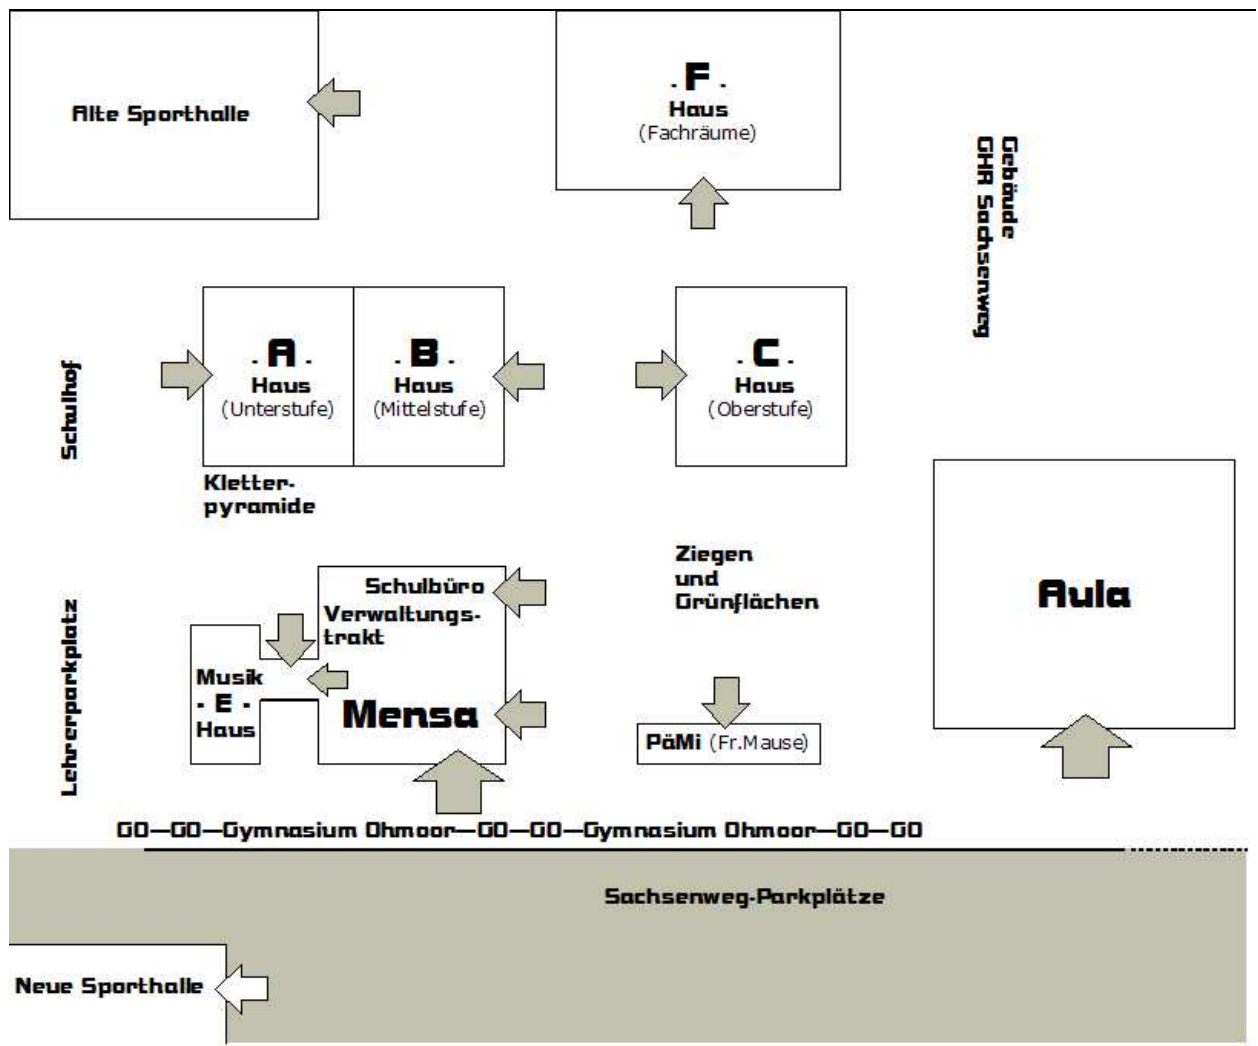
Alte Sporthalle

. F .
Haus
(Fachräume)

Gebäude
GHR Sachsenweg

Schulhof

. A .
Haus
(Unterstufe)

. B .
Haus
(Mittelstufe)

. C .
Haus
(Oberstufe)

Kletterpyramide

Ziegen
und
Grünflächen

Aula

Lehrerparkplatz

Schulbüro
Verwaltungstrakt

Musik
. E .
Haus

Mensa

PäMi (Fr.Mause)

GO—GO—Gymnasium Ohmoor—GO—GO—Gymnasium Ohmoor—GO—GO

Sachsenweg-Parkplätze

Neue Sporthalle